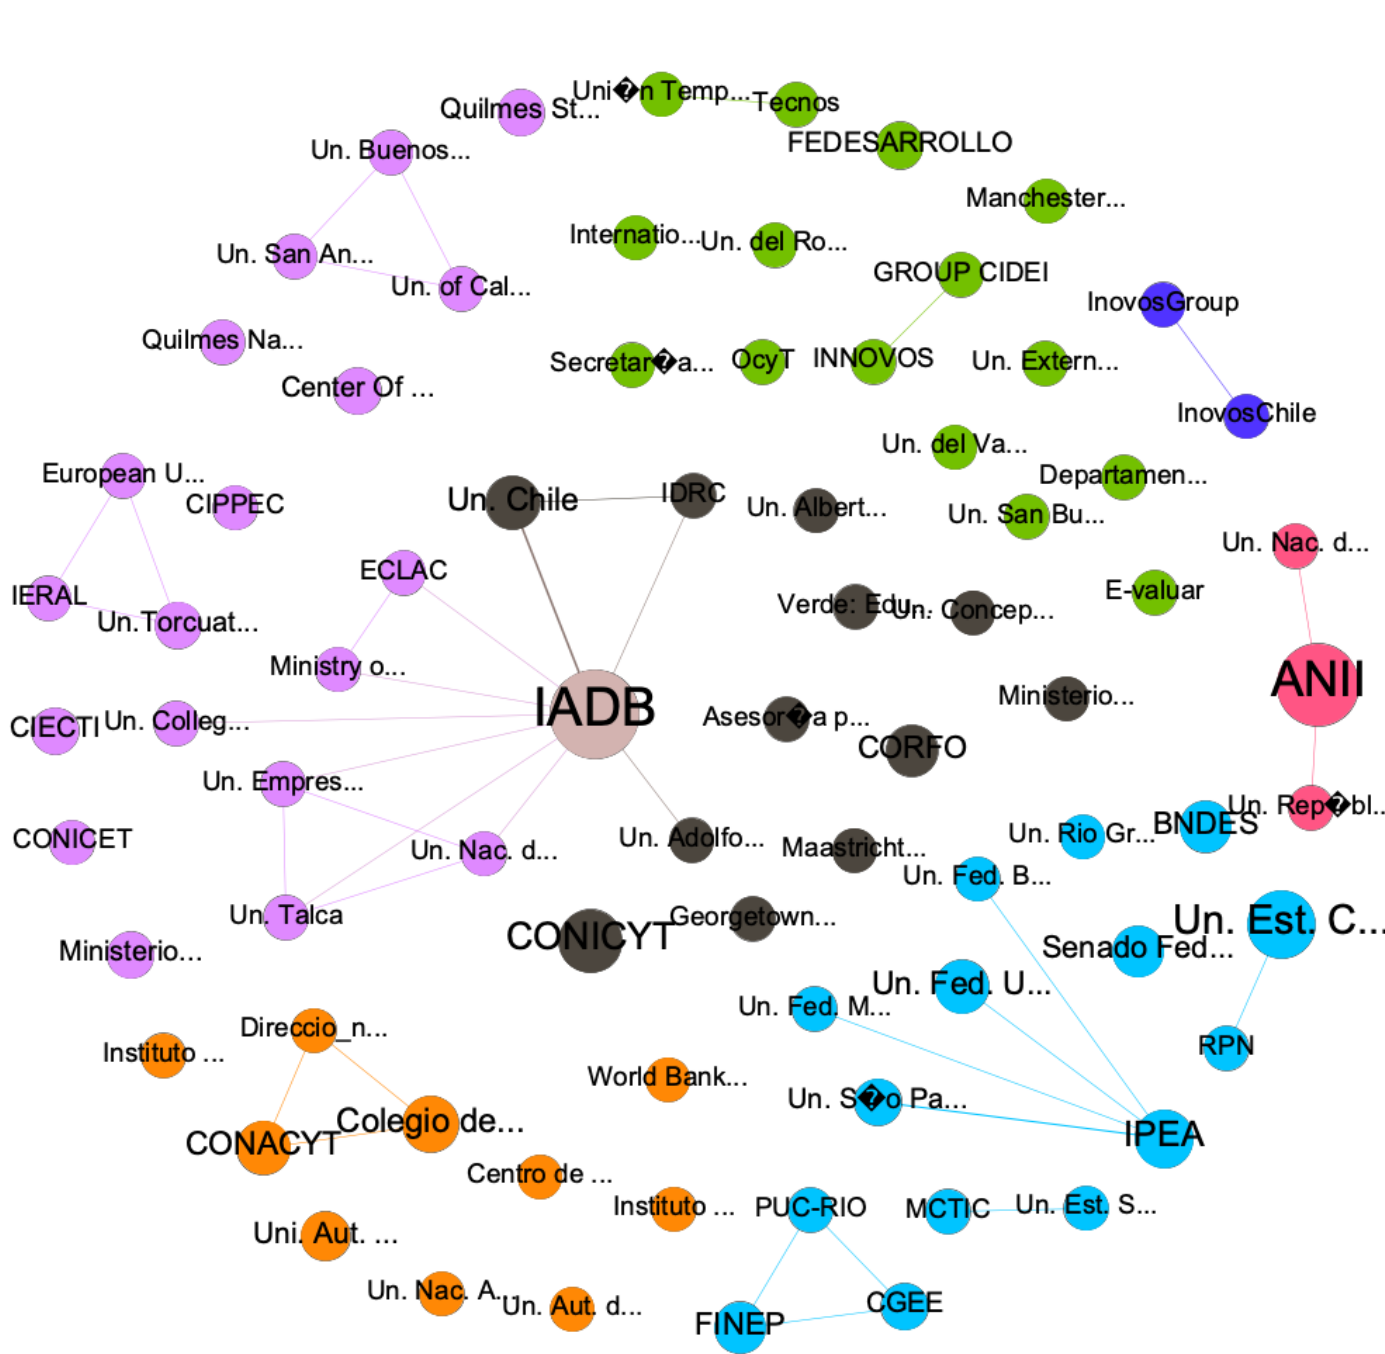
Quilmes St...
Uni�n Temp...
Tecnos
FEDESARROLLO
Un. Buenos...
Manchester...
Internatio...
Un. del Ro...
Un. San An...
Un. of Cal...
GROUP CIDEI
InovosGroup
Quilmes Na...
Secretar�a...
OcyT
INNOVOS
Un. Extern...
Center Of ...
InovosChile
Un. del Va...
European U...
Departamen...
CIPPEC
Un. Chile
IDRC
Un. Albert...
Un. San Bu...
Un. Nac. d...
ECLAC
IERAL
Un.Torcuat...
Verde: Edu...
Un. Concep...
E-valuar
Ministry o...
ANII
Ministerio...
CIECTI
Un. Colleg...
IADB
Asesor�a p...
CORFO
Un. Empres...
Un. Rep�bl...
BNDES
Un. Rio Gr...
CONICET
Un. Nac. d...
Un. Adolfo...
Maastricht...
Un. Fed. B...
Un. Talca
Un. Est. C...
CONICYT
Georgetown...
Senado Fed...
Ministerio...
Un. Fed. U...
Un. Fed. M...
Direccio_n...
RPN
Instituto ...
World Bank...
Un. S�o Pa...
Colegio de...
CONACYT
IPEA
Centro de ...
Instituto ...
PUC-RIO
MCTIC
Un. Est. S...
Uni. Aut. ...
Un. Nac. A...
Un. Aut. d...
CGEE
FINEP